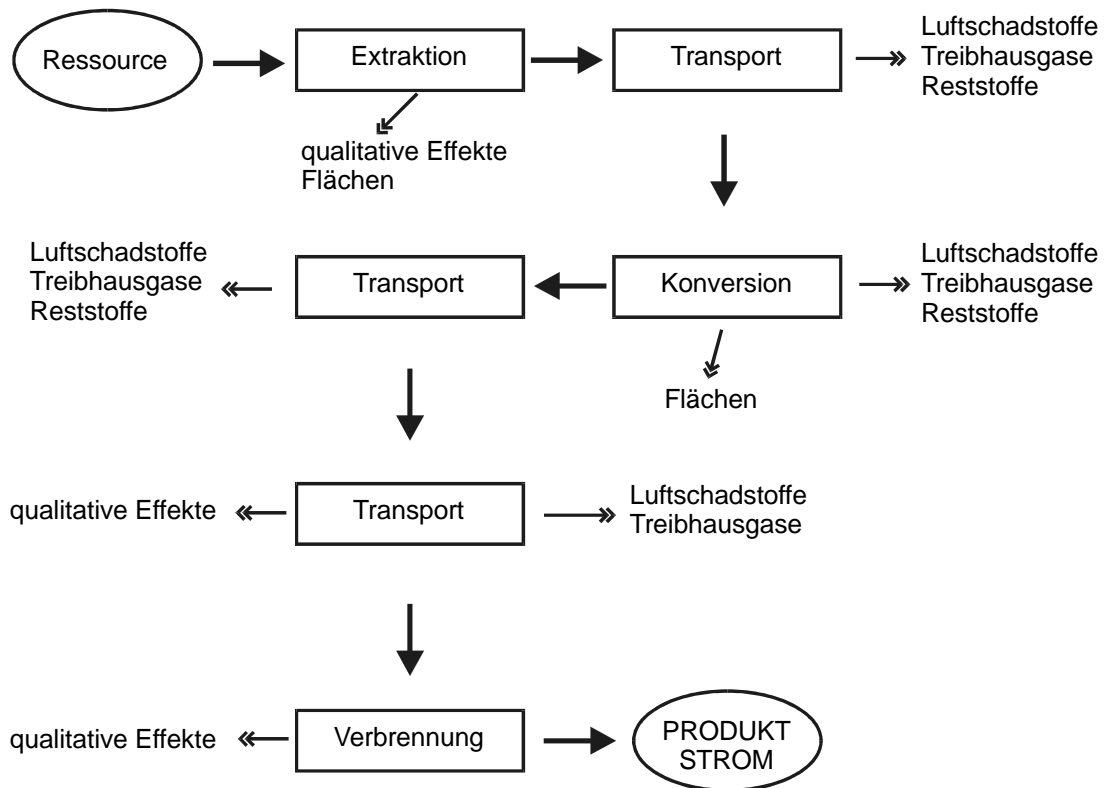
Ressource

Extraktion

qualitative Effekte
Flächen

Transport

Luftschadstoffe
Treibhausgase
Reststoffe

Luftschadstoffe
Treibhausgase
Reststoffe

Transport

Konversion

Luftschadstoffe
Treibhausgase
Reststoffe

Flächen

qualitative Effekte

Transport

Luftschadstoffe
Treibhausgase

qualitative Effekte

Verbrennung

PRODUKT
STROM